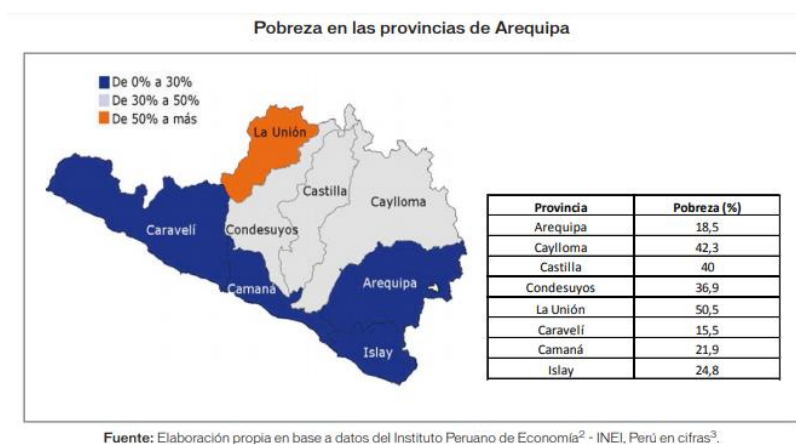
Pobreza en las provincias de Arequipa

De 0% a 30%
De 30% a 50%
De 50% a más

La Unión
Castilla
Caylloma
Caravelí
Condesuyos
Camaná
Arequipa
Islay

| Provincia | Pobreza (%) |
|---|---|
| Arequipa | 18,5 |
| Caylloma | 42,3 |
| Castilla | 40 |
| Condesuyos | 36,9 |
| La Unión | 50,5 |
| Caravelí | 15,5 |
| Camaná | 21,9 |
| Islay | 24,8 |

Fuente: Elaboración propia en base a datos del Instituto Peruano de Economía$^2$ - INEI, Perú en cifras$^3$.